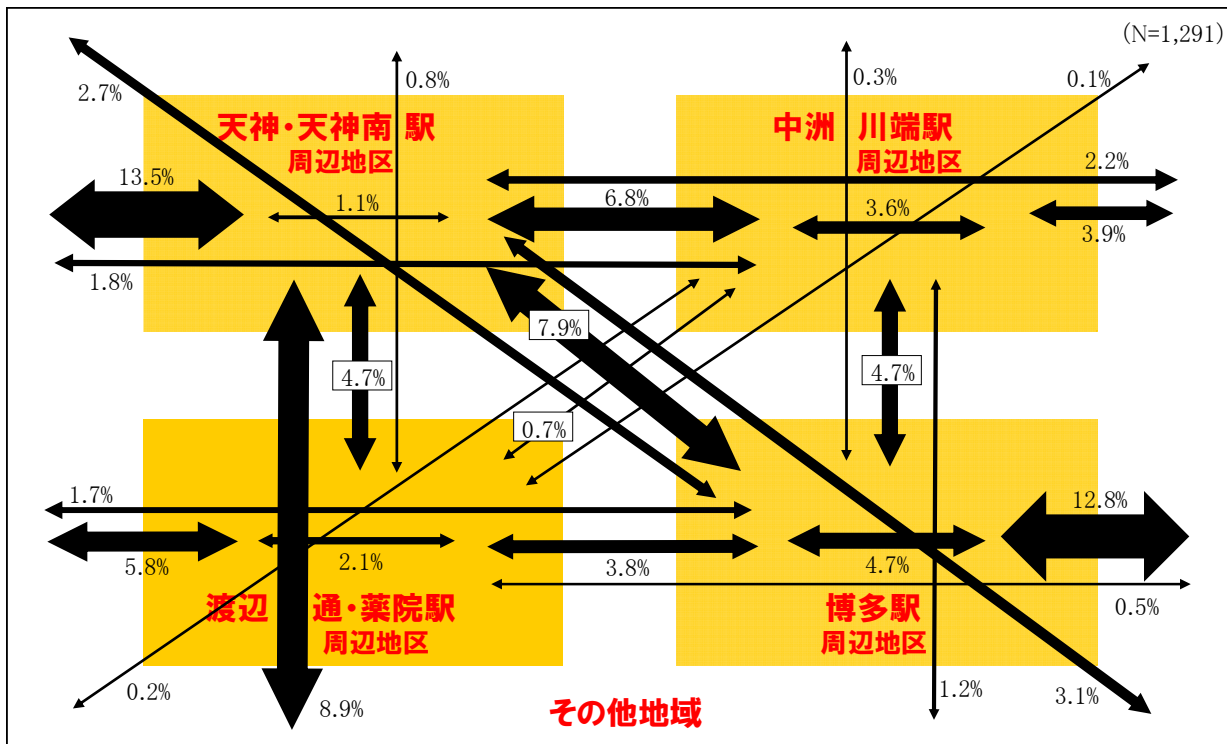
(N=1,291)

2.7%
0.8%
0.3%
0.1%

天神・天神南 駅
周辺地区

中洲 川端駅
周辺地区

13.5%
1.1%
6.8%
3.6%
2.2%
3.9%
1.8%
7.9%
4.7%
4.7%
0.7%
1.7%
12.8%
5.8%
2.1%
3.8%
4.7%
0.5%

渡辺 通・薬院駅
周辺地区

博多駅
周辺地区

0.2%
8.9%
1.2%
3.1%

その他地域